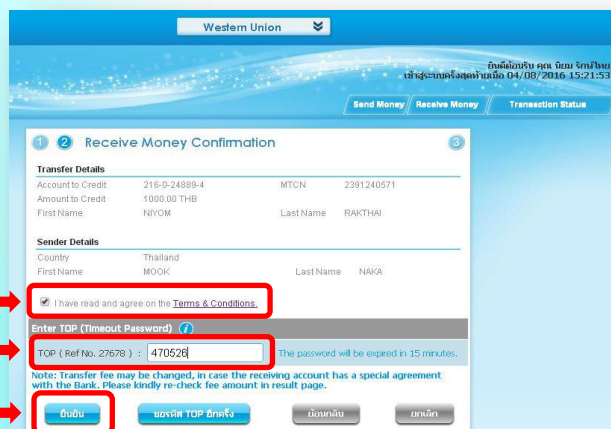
Western Union

ยินดีต้อนรับ คุณ นิยม รักไทย
เข้าสู่ระบบครั้งสุดท้ายเมื่อ 04/08/2016 15:21:53

Send Money | Receive Money | Transaction Status

1 2 Receive Money Confirmation 3

Transfer Details

| | | | |
|---|---|---|---|
| Account to Credit | 216-0-24889-4 | MTCN | 2391240571 |
| Amount to Credit | 1000.00 THB | | |
| First Name | NIYOM | Last Name | RAKTHAI |

Sender Details

| | | | |
|---|---|---|---|
| Country | Thailand | | |
| First Name | MOOK | Last Name | NAKA |

I have read and agree on the Terms & Conditions.

Enter TOP (Timeout Password)

TOP ( Ref No. 27678 ) : 470526 The password will be expired in 15 minutes.

Note: Transfer fee may be changed, in case the receiving account has a special agreement with the Bank. Please kindly re-check fee amount in result page.

ยืนยัน | ขอรหัส TOP อีกครั้ง | ย้อนกลับ | ยกเลิก